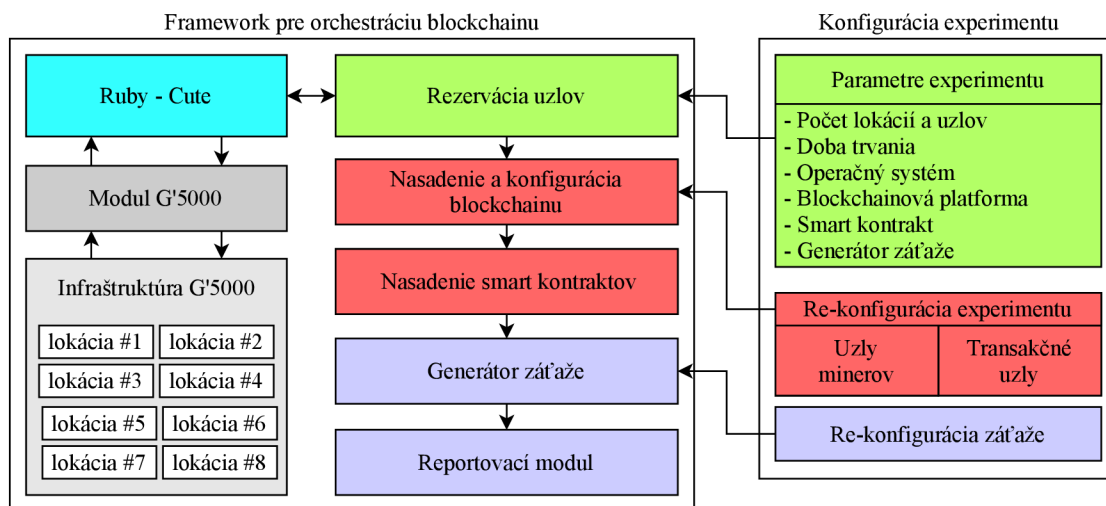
Framework pre orchestráciu blockchainu

Ruby - Cute

Modul G'5000

Infraštruktúra G'5000

lokácia #1
lokácia #2
lokácia #3
lokácia #4
lokácia #5
lokácia #6
lokácia #7
lokácia #8

Rezervácia uzlov

Nasadenie a konfigurácia blockchainu

Nasadenie smart kontraktov

Generátor záťaže

Reportovací modul

Konfigurácia experimentu

Parametre experimentu

- Počet lokácií a uzlov
- Doba trvania
- Operačný systém
- Blockchainová platforma
- Smart kontrakt
- Generátor záťaže

Re-konfigurácia experimentu

Uzly minerov

Transakčné uzly

Re-konfigurácia záťaže